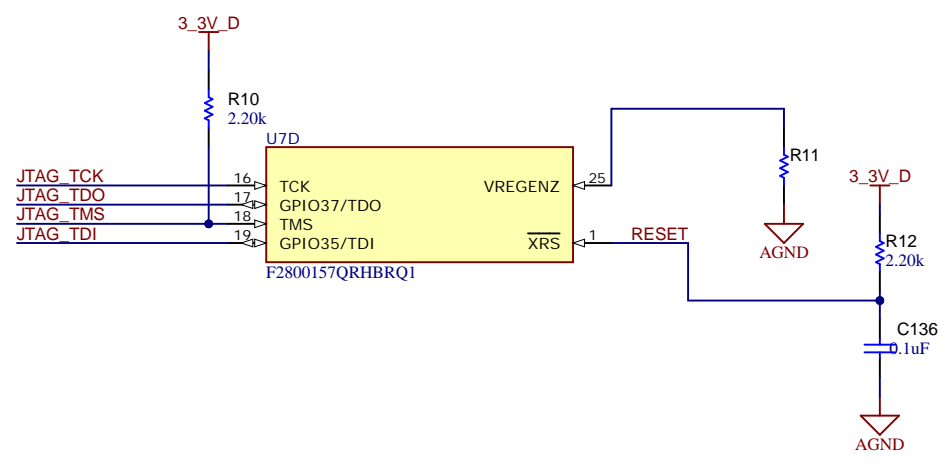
3_3V_D

R10
2.20k

U7D

JTAG_TCK
JTAG_TDO
JTAG_TMS
JTAG_TDI

16
17
18
19

TCK
GPIO37/TDO
TMS
GPIO35/TDI

VREGENZ
$\overline{XRS}$

25
1

F2800157QRHBRQ1

R11
AGND

RESET

3_3V_D
R12
2.20k

C136
0.1uF

AGND